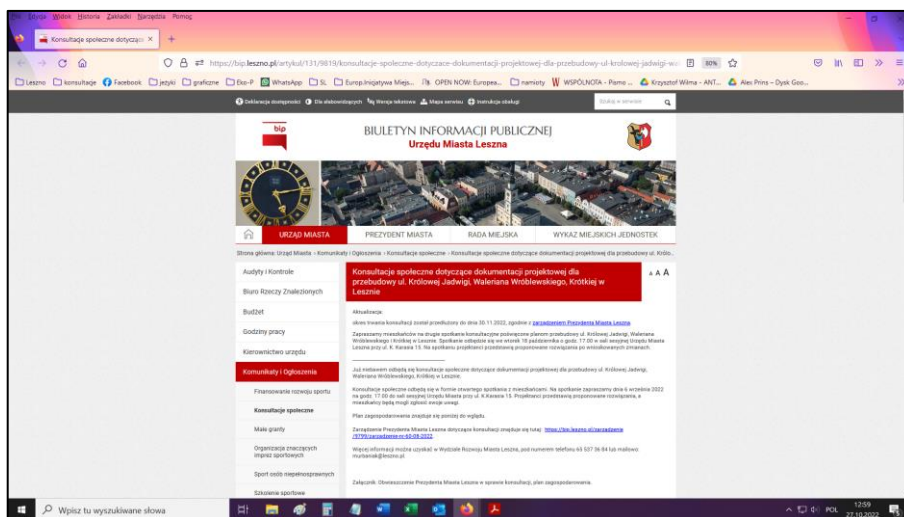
Plik Edycja Widok Historia Zakładki Narzędzia Pomoc

Konsultacje społeczne dotyczące ×

https://bip.leszno.pl/artykul/131/9819/konsultacje-spoleczne-dotyczace-dokumentacji-projektowej-dla-przebudowy-ul-krolowej-jadwigi-wa 80%

Leszno konsultacje Facebook jezyki graficzne Eko-P WhatsApp SL Europ.Inicjatywa Miejs... OPEN NOW: Europea... namioty WSPÓLNOTA - Pomo... Krzysztof Wilma - ANT... Alec Prins – Dysk Goo...

Deklaracja dostępności Dla słabowidzących Wersja tekstowa Mapa serwisu Instrukcja obsługi Szukaj w serwisie

bip

BIULETYN INFORMACJI PUBLICZNEJ
Urzędu Miasta Leszna

URZĄD MIASTA | PREZYDENT MIASTA | RADA MIEJSKA | WYKAZ MIEJSKICH JEDNOSTEK

Strona główna: Urząd Miasta › Komunikaty i Ogłoszenia › Konsultacje społeczne › Konsultacje społeczne dotyczące dokumentacji projektowej dla przebudowy ul. Królo...

Audyty i Kontrole
Biuro Rzeczy Znalezionych
Budżet
Godziny pracy
Kierownictwo urzędu
Komunikaty i Ogłoszenia
Finansowanie rozwoju sportu
Konsultacje społeczne
Małe granty
Organizacja znaczących imprez sportowych
Sport osób niepełnosprawnych
Szkolenie sportowe

Konsultacje społeczne dotyczące dokumentacji projektowej dla przebudowy ul. Królowej Jadwigi, Waleriana Wróblewskiego, Krótkiej w Lesznie

A A A

Aktualizacja:

okres trwania konsultacji został przedłużony do dnia 30.11.2022, zgodnie z zarządzeniem Prezydenta Miasta Leszna.

Zapraszamy mieszkańców na drugie spotkanie konsultacyjne poświęcone planom przebudowy ul. Królowej Jadwigi, Waleriana Wróblewskiego i Krótkiej w Lesznie. Spotkanie odbędzie się we wtorek 18 października o godz. 17.00 w sali sesyjnej Urzędu Miasta Leszna przy ul. K.Karasia 15. Na spotkaniu projektanci przedstawią proponowane rozwiązania po wniosdkowanych zmianach.

Już niebawem odbędą się konsultacje społeczne dotyczące dokumentacji projektowej dla przebudowy ul. Królowej Jadwigi, Waleriana Wróblewskiego, Krótkiej w Lesznie.

Konsultacje społeczne odbędą się w formie otwartego spotkania z mieszkańcami. Na spotkanie zapraszamy dnia 6 września 2022 r. godz. 17.00 do sali sesyjnej Urzędu Miasta przy ul. K.Karasia 15. Projektanci przedstawią proponowane rozwiązania, a mieszkańcy będą mogli zgłosić swoje uwagi.

Plan zagospodarowania znajduje się poniżej do wglądu.

Zarządzenie Prezydenta Miasta Leszna dotyczące konsultacji znajduje się tutaj: https://bip.leszno.pl/zarzadzenie/5799/zarzadzenie-nr-60-08-2022.

Więcej informacji można uzyskać w Wydziale Rozwoju Miasta Leszna, pod numerem telefonu 65 537 36 84 lub mailowo rrozbaniak@leszno.pl.

Załącznik: Obwieszczenie Prezydenta Miasta Leszna w sprawie konsultacji, plan zagospodarowania.

Wpisz tu wyszukiwane słowa

POL 12:59 27.10.2022